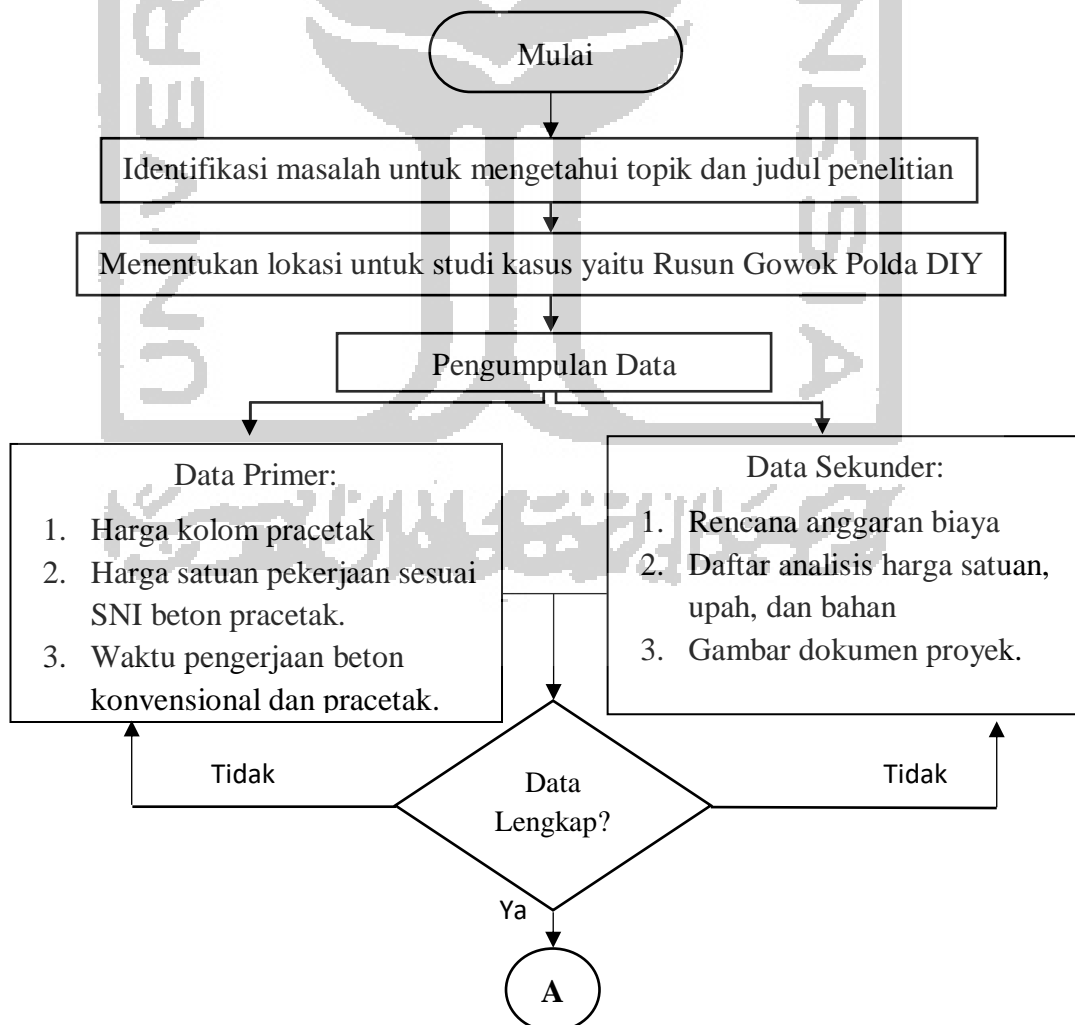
Mulai

Identifikasi masalah untuk mengetahui topik dan judul penelitian

Menentukan lokasi untuk studi kasus yaitu Rusun Gowok Polda DIY

Pengumpulan Data

Data Primer:
1. Harga kolom pracetak
2. Harga satuan pekerjaan sesuai SNI beton pracetak.
3. Waktu pengerjaan beton konvensional dan pracetak.

Data Sekunder:
1. Rencana anggaran biaya
2. Daftar analisis harga satuan, upah, dan bahan
3. Gambar dokumen proyek.

Tidak

Data Lengkap?

Tidak

Ya

A